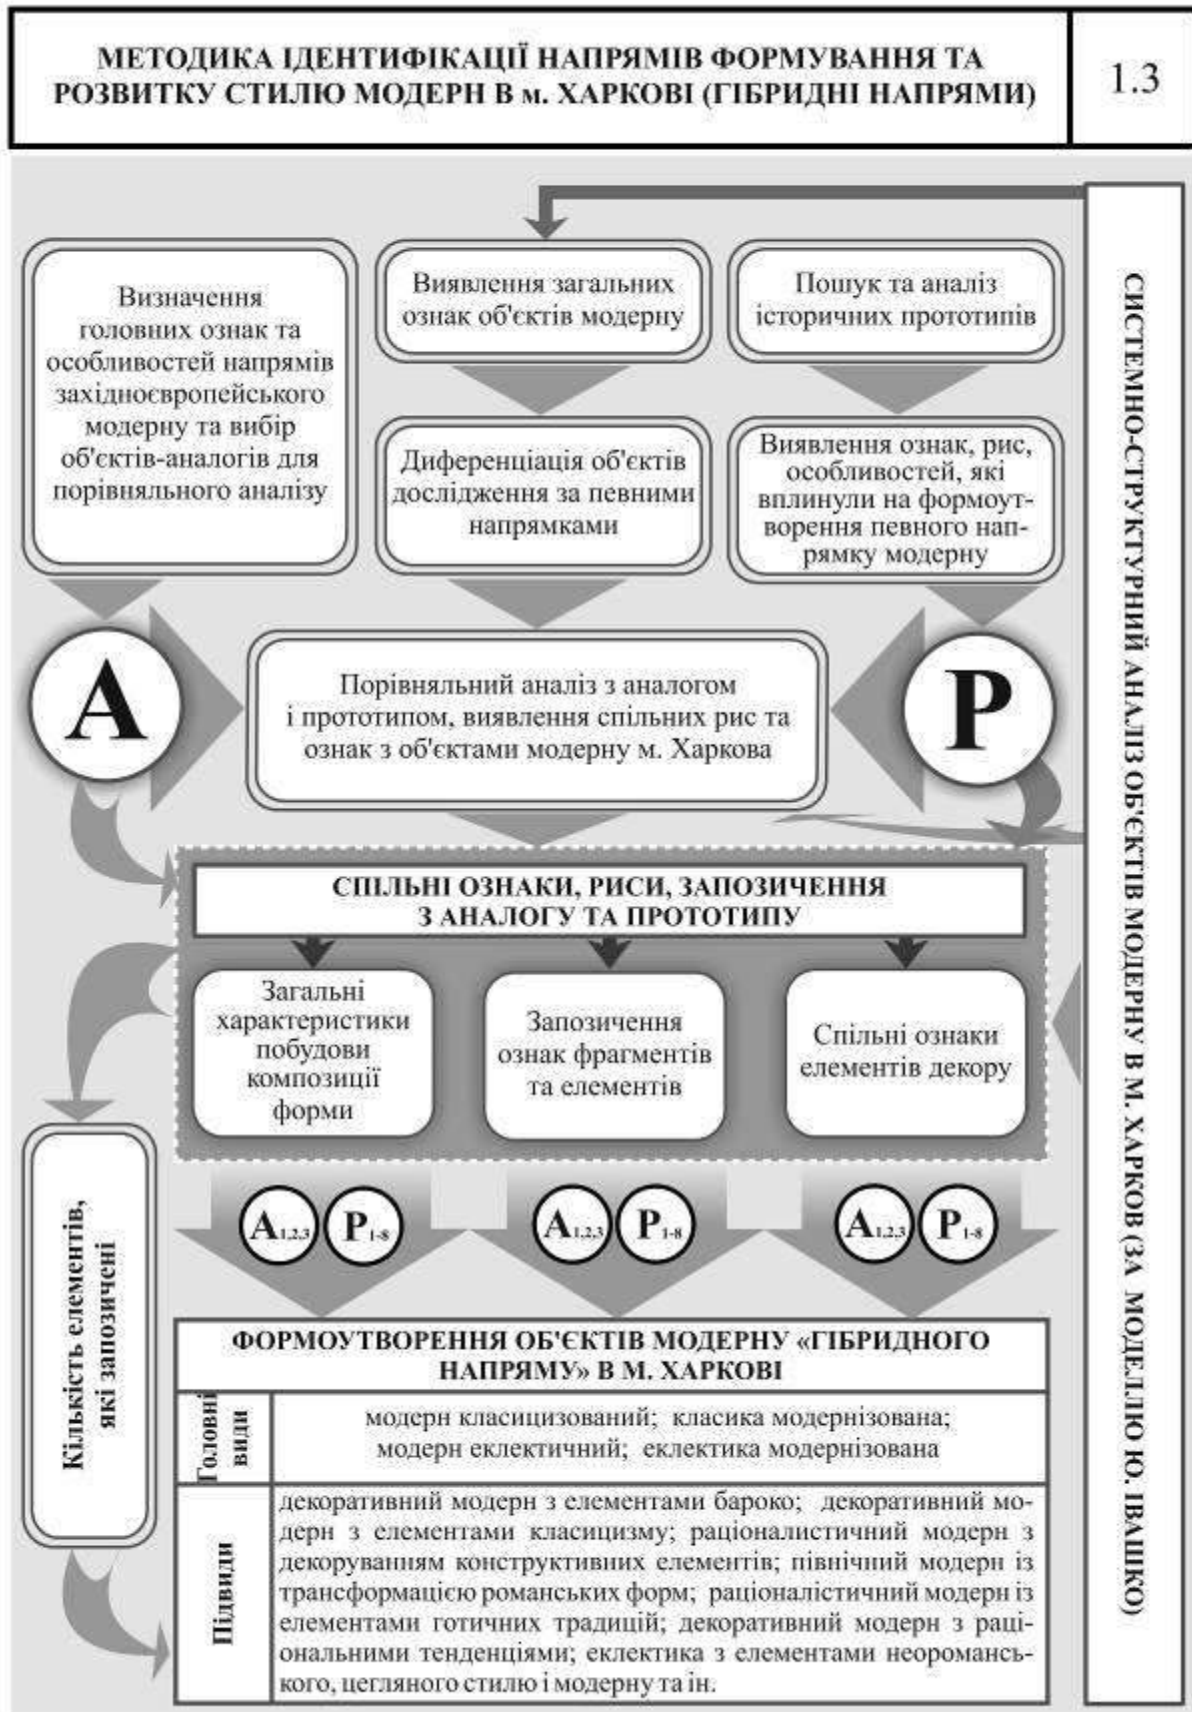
МЕТОДИКА ІДЕНТИФІКАЦІЇ НАПРЯМІВ ФОРМУВАННЯ ТА РОЗВИТКУ СТИЛЮ МОДЕРН В м. ХАРКОВІ (ГІБРИДНІ НАПРЯМИ)

1.3

Визначення головних ознак та особливостей напрямів західноєвропейського модерну та вибір об'єктів-аналогів для порівняльного аналізу

Виявлення загальних ознак об'єктів модерну

Пошук та аналіз історичних прототипів

Диференціація об'єктів дослідження за певними напрямками

Виявлення ознак, рис, особливостей, які вплинули на формоутворення певного напрямку модерну

A

Порівняльний аналіз з аналогом і прототипом, виявлення спільних рис та ознак з об'єктами модерну м. Харкова

P

СИСТЕМНО-СТРУКТУРНИЙ АНАЛІЗ ОБ'ЄКТІВ МОДЕРНУ В М. ХАРКОВ (ЗА МОДЕЛЛЮ Ю. ІВАШКО)

СПІЛЬНІ ОЗНАКИ, РИСИ, ЗАПОЗИЧЕННЯ З АНАЛОГУ ТА ПРОТОТИПУ

Загальні характеристики побудови композиції форми

Запозичення ознак фрагментів та елементів

Спільні ознаки елементів декору

Кількість елементів, які запозичені

$A_{1,2,3}$ $P_{1-8}$

$A_{1,2,3}$ $P_{1-8}$

$A_{1,2,3}$ $P_{1-8}$

ФОРМОУТВОРЕННЯ ОБ'ЄКТІВ МОДЕРНУ «ГІБРИДНОГО НАПРЯМУ» В М. ХАРКОВІ

| Головні види | модерн класицизований; класика модернізована; модерн еклектичний; еклектика модернізована |
|---|---|
| Підвиди | декоративний модерн з елементами бароко; декоративний модерн з елементами класицизму; раціоналистичний модерн з декоруванням конструктивних елементів; північний модерн із трансформацією романських форм; раціоналістичний модерн із елементами готичних традицій; декоративний модерн з раціональними тенденціями; еклектика з елементами неороманського, цегляного стилю і модерну та ін. |